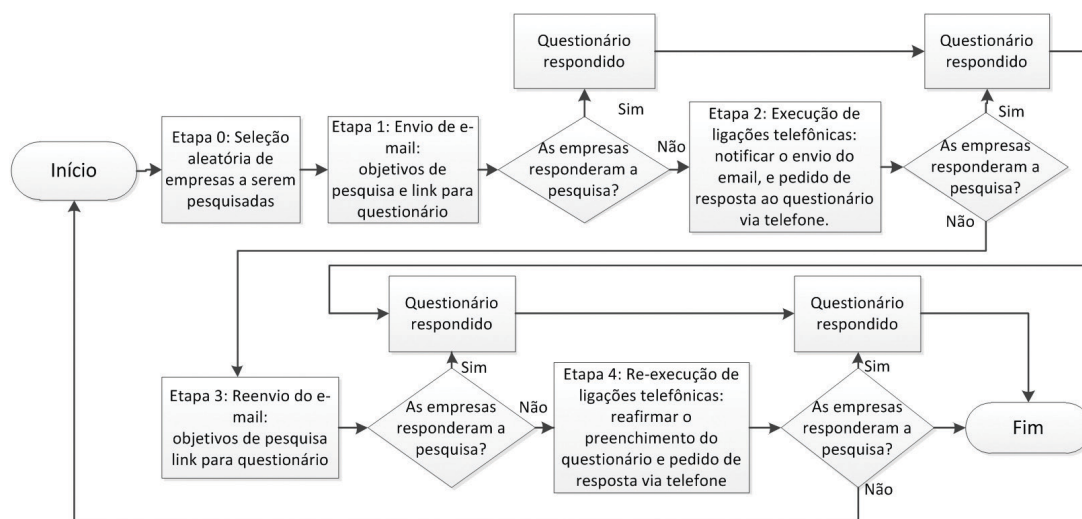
Questionário respondido

Questionário respondido

Início

Etapa 0: Seleção aleatória de empresas a serem pesquisadas

Etapa 1: Envio de e-mail: objetivos de pesquisa e link para questionário

Sim

As empresas responderam a pesquisa?

Não

Etapa 2: Execução de ligações telefônicas: notificar o envio do email, e pedido de resposta ao questionário via telefone.

Sim

As empresas responderam a pesquisa?

Não

Questionário respondido

Questionário respondido

Sim

Sim

Etapa 3: Reenvio do e-mail: objetivos de pesquisa link para questionário

As empresas responderam a pesquisa?

Não

Etapa 4: Re-execução de ligações telefônicas: reafirmar o preenchimento do questionário e pedido de resposta via telefone

As empresas responderam a pesquisa?

Fim

Não